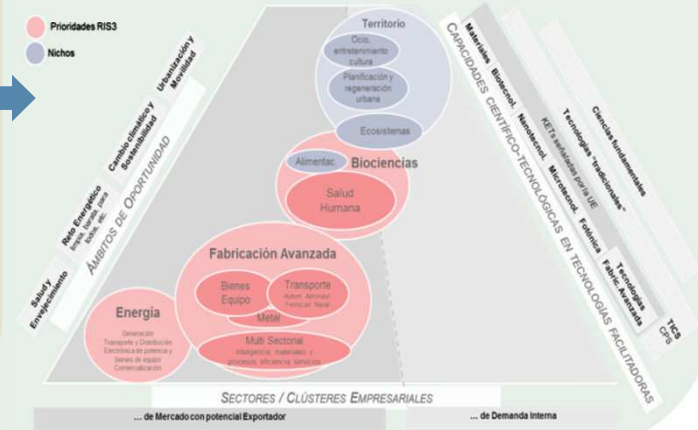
Prioridades RIS3

Nichos

Urbanización y Movilidad

Cambio climático y Sostenibilidad

Reto Energético limpia, segura, para todos, etc.

Salud y Envejecimiento

ÁMBITOS DE OPORTUNIDAD

Territorio

Ocio, entretenimiento cultura

Planificación y regeneración urbana

Ecosistemas

Alimentac.

Biociencias

Salud Humana

Fabricación Avanzada

Bienes Equipo

Transporte Autom. Aeronaut. Ferrocarr. Naval

Metal

Multi Sectorial Inteligencia, materiales y procesos, eficiencia, servicios

Energía

Generación Transporte y Distribución Electrónica de potencia y bienes de equipo Comercialización

SECTORES / CLÚSTERES EMPRESARIALES

... de Mercado con potencial Exportador

... de Demanda Interna

CAPACIDADES CIENTÍFICO-TECNOLÓGICAS EN TECNOLOGÍAS FACILITADORAS

Materiales

Biotecnol.

Nanotecnol.

Microelectr.

Fotónica

KETs señaladas por la UE

Tecnologías "tradicionales"

Ciencias fundamentales

Tecnologías Fabric. Avanzada

TICS CPS